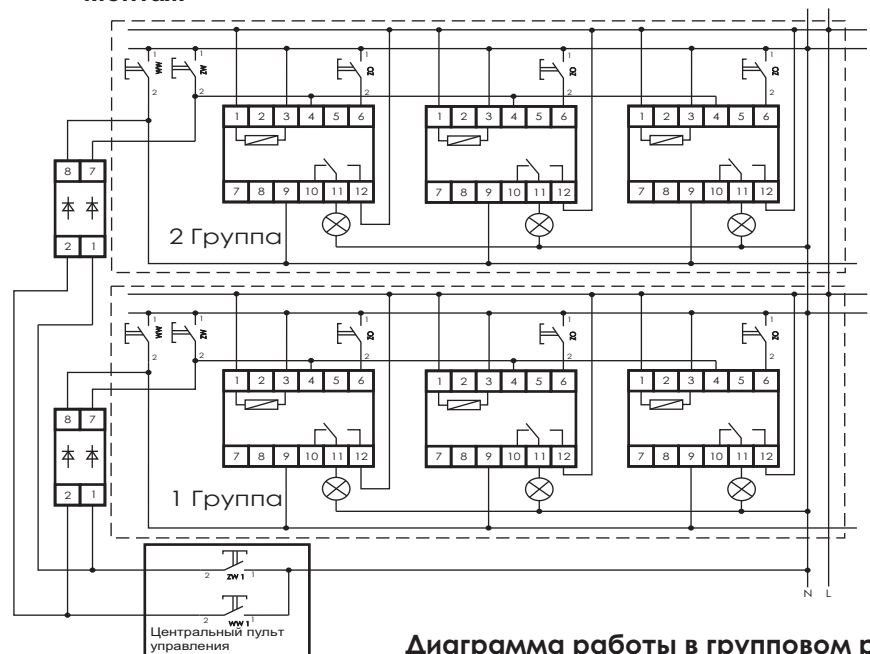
монтаж

1 WW 2
1 ZW 2
1 ZO 2
1 ZO 2
1 ZO 2

1 2 3 4 5 6
7 8 9 10 11 12
1 2 3 4 5 6
7 8 9 10 11 12
1 2 3 4 5 6
7 8 9 10 11 12

8 7
2 1

2 Группа

1 WW 2
1 ZW 2
1 ZO 2
1 ZO 2
1 ZO 2

1 2 3 4 5 6
7 8 9 10 11 12
1 2 3 4 5 6
7 8 9 10 11 12
1 2 3 4 5 6
7 8 9 10 11 12

8 7
2 1

1 Группа

2 ZW 1 1
2 WW 1 1
Центральный пульт управления

N L

Диаграмма работы в групповом р